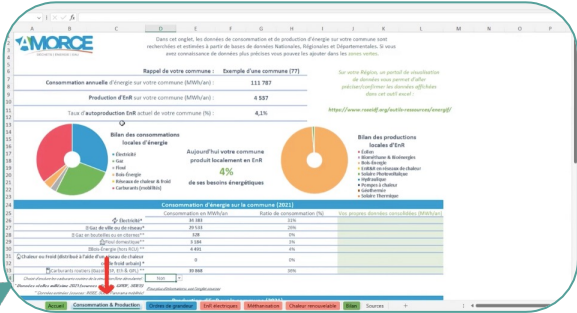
AMORCE

Dans cet onglet, les données de consommation et de production d'énergie sur votre commune sont recherchées et estimées à partir de bases de données Nationales, Régionales et Départementales. Si vous avez connaissance de données plus précises vous pouvez les ajouter dans les zones vertes.

Rappel de votre commune : Exemple d'une commune (77)

Consommation annuelle d'énergie sur votre commune (MWh/an) : 111 787

Production d'EnR sur votre commune (MWh/an) : 4 557

Taux d'autoproduction EnR actuel de votre commune (%) : 4,1%

Sur votre Région, un portail de visualisation de données vous permet d'aller préciser/confirmer les données affichées dans cet outil excel :

https://www.roseidf.org/outils-ressources/energif/

Bilan des consommations locales d'énergie

Électricité
Gaz
Fioul
Bois-Énergie
Réseaux de chaleur & froid
Carburants (modélisés)

Aujourd'hui votre commune produit localement en EnR

4%

de ses besoins énergétiques

Bilan des productions locales d'EnR

Eolien
Biométhane & Biénergies
Bois-Énergie
Chaleur en réseau de chaleur
Solaire Photovoltaïque
Hydraulique
Pompes à chaleur
Géothermie
Solaire Thermique

Consommation d'énergie sur la commune (2021)

| | Consommation en MWh/an | Ratio de consommation (%) | Vos propres données consolidées (MWh/an) |
|---|---|---|---|
| Électricité* | 37 383 | 33% | |
| Gaz de ville ou de réseau* | 29 533 | 26% | |
| Gaz en bouteilles ou en citerne)** | 328 | 0% | |
| Fioul domestique** | 3 184 | 3% | |
| Bois-Énergie (hors RCU)** | 6 491 | 6% | |
| Chaleur ou froid (distribué à l'aide d'un réseau de chaleur ou de froid urbain) * | 0 | 0% | |
| Carburants routiers (Gazole, ES, ES-E, GNL) ** | 35 868 | 32% | |

Non

Accueil | Consommation & Production | Ordres de grandeur | EnR électriques | Méthanisation | Chaleur renouvelable | Bilan | Sources | +